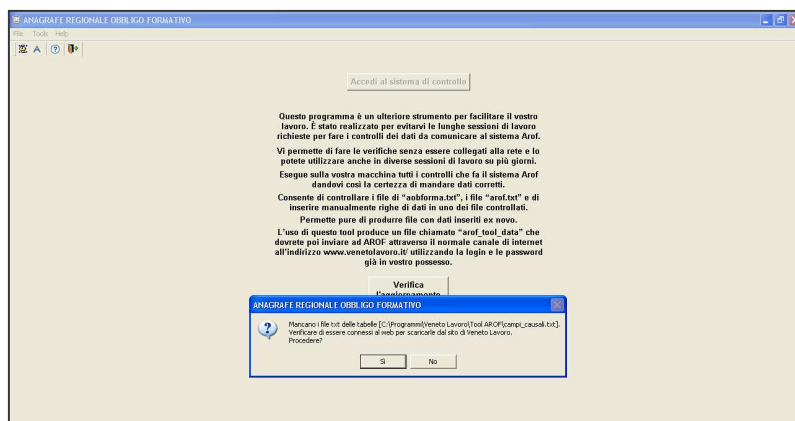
ANAGRAFE REGIONALE OBBLIGO FORMATIVO

File Tools Help

Accedi al sistema di controllo

Questo programma è un ulteriore strumento per facilitare il vostro lavoro. È stato realizzato per evitarvi le lunghe sessioni di lavoro richieste per fare i controlli dei dati da comunicare al sistema Arof.

Vi permette di fare le verifiche senza essere collegati alla rete e lo potete utilizzare anche in diverse sessioni di lavoro su più giorni.

Esegue sulla vostra macchina tutti i controlli che fa il sistema Arof dandovi così la certezza di mandare dati corretti.

Consente di controllare i file di "aobforma.txt", i file "arof.txt" e di inserire manualmente righe di dati in uno dei file controllati.

Permette pure di produrre file con dati inseriti ex novo.

L'uso di questo tool produce un file chiamato "arof_tool_data" che dovrete poi inviare ad AROF attraverso il normale canale di internet all'indirizzo www.venetolavoro.it/ utilizzando la login e le password già in vostro possesso.

Verifica l'aggiornamento

ANAGRAFE REGIONALE OBBLIGO FORMATIVO

Mancano i file txt delle tabelle [C:\Programmi\Veneto Lavoro\Tool AROF\campi_causali.txt]. Verificare di essere connessi al web per scaricarle dal sito di Veneto Lavoro. Procedere?

Sì No